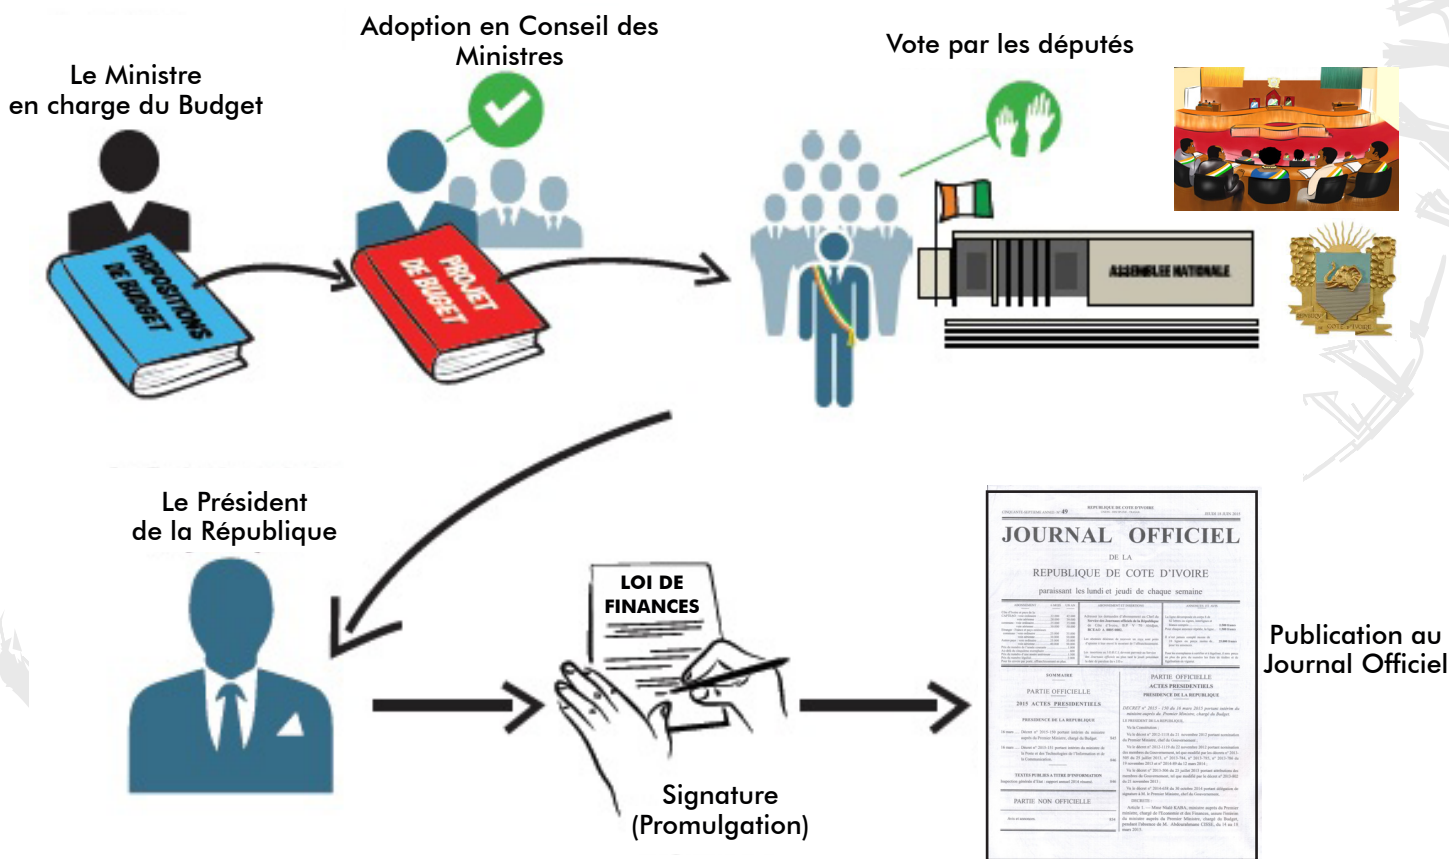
Le Ministre
en charge du Budget

PROPOSITIONS DE BUDGET

Adoption en Conseil des Ministres

PROJET DE BUDGET

Vote par les députés

ASSEMBLEE NATIONALE

Le Président
de la République

LOI DE FINANCES

Signature
(Promulgation)

JOURNAL OFFICIEL
DE LA
REPUBLIQUE DE COTE D'IVOIRE
paraissant les lundi et jeudi de chaque semaine

SOMMAIRE
PARTIE OFFICIELLE
2015 ACTES PRESIDENTIELS
PARTIE OFFICIELLE
ACTES PRESIDENTIELS
PRESIDENCE DE LA REPUBLIQUE
PARTIE NON OFFICIELLE

Publication au
Journal Officiel